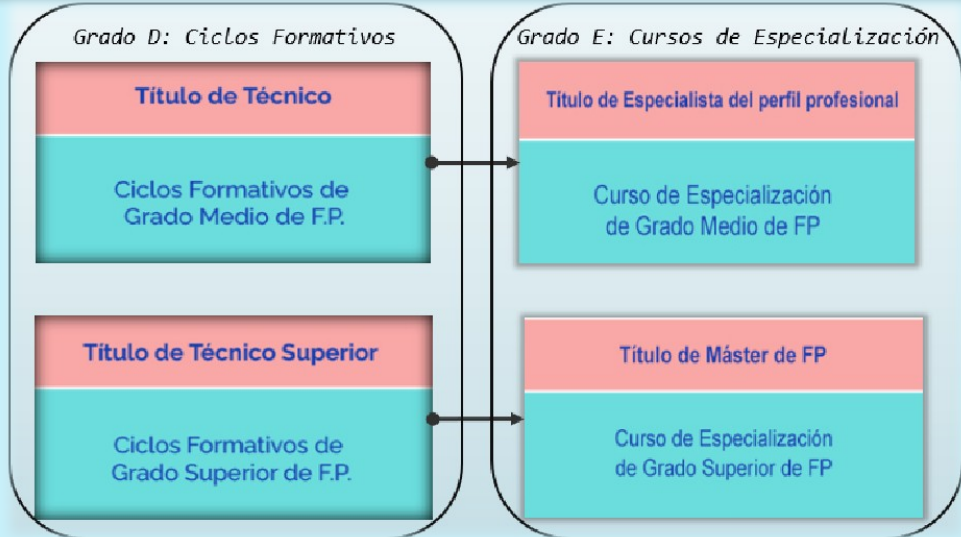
Grado D: Ciclos Formativos

Título de Técnico

Ciclos Formativos de Grado Medio de F.P.

Título de Técnico Superior

Ciclos Formativos de Grado Superior de F.P.

Grado E: Cursos de Especialización

Título de Especialista del perfil profesional

Curso de Especialización de Grado Medio de FP

Título de Máster de FP

Curso de Especialización de Grado Superior de FP